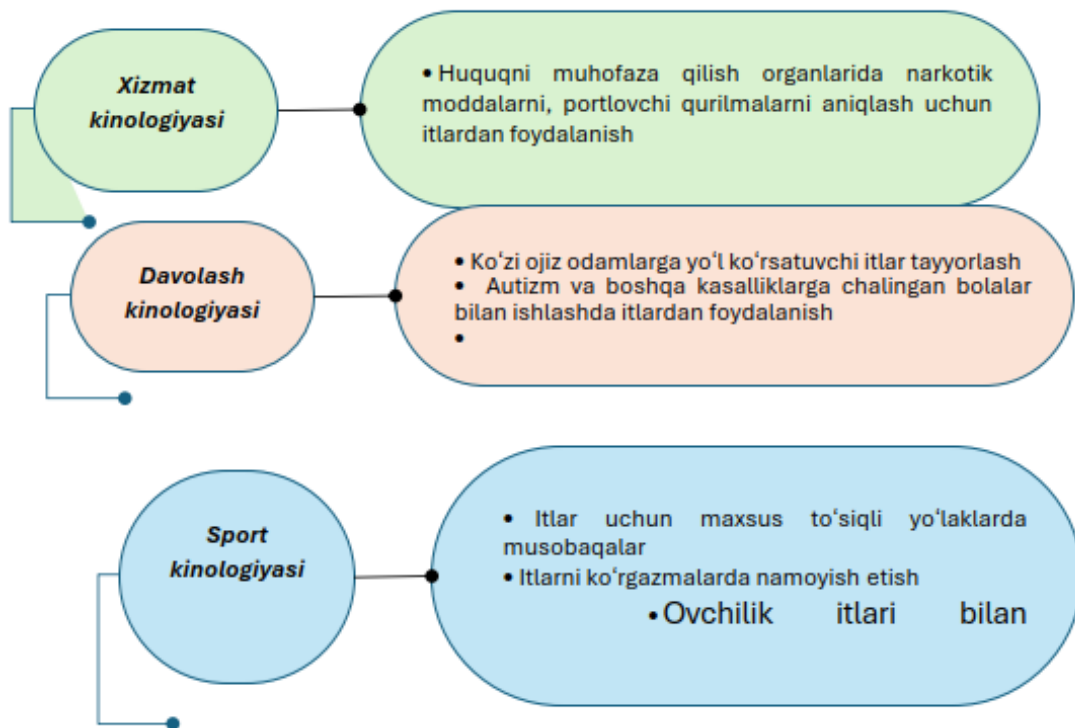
Xizmat kinologiyasi

• Huquqni muhofaza qilish organlarida narkotik moddalarni, portlovchi qurilmalarni aniqlash uchun itlardan foydalanish

Davolash kinologiyasi

• Koʻzi ojiz odamlarga yoʻl koʻrsatuvchi itlar tayyorlash
• Autizm va boshqa kasalliklarga chalingan bolalar bilan ishlashda itlardan foydalanish
•

Sport kinologiyasi

• Itlar uchun maxsus toʻsiqli yoʻlaklarda musobaqalar
• Itlarni koʻrgazmalarda namoyish etish
• Ovchilik itlari bilan